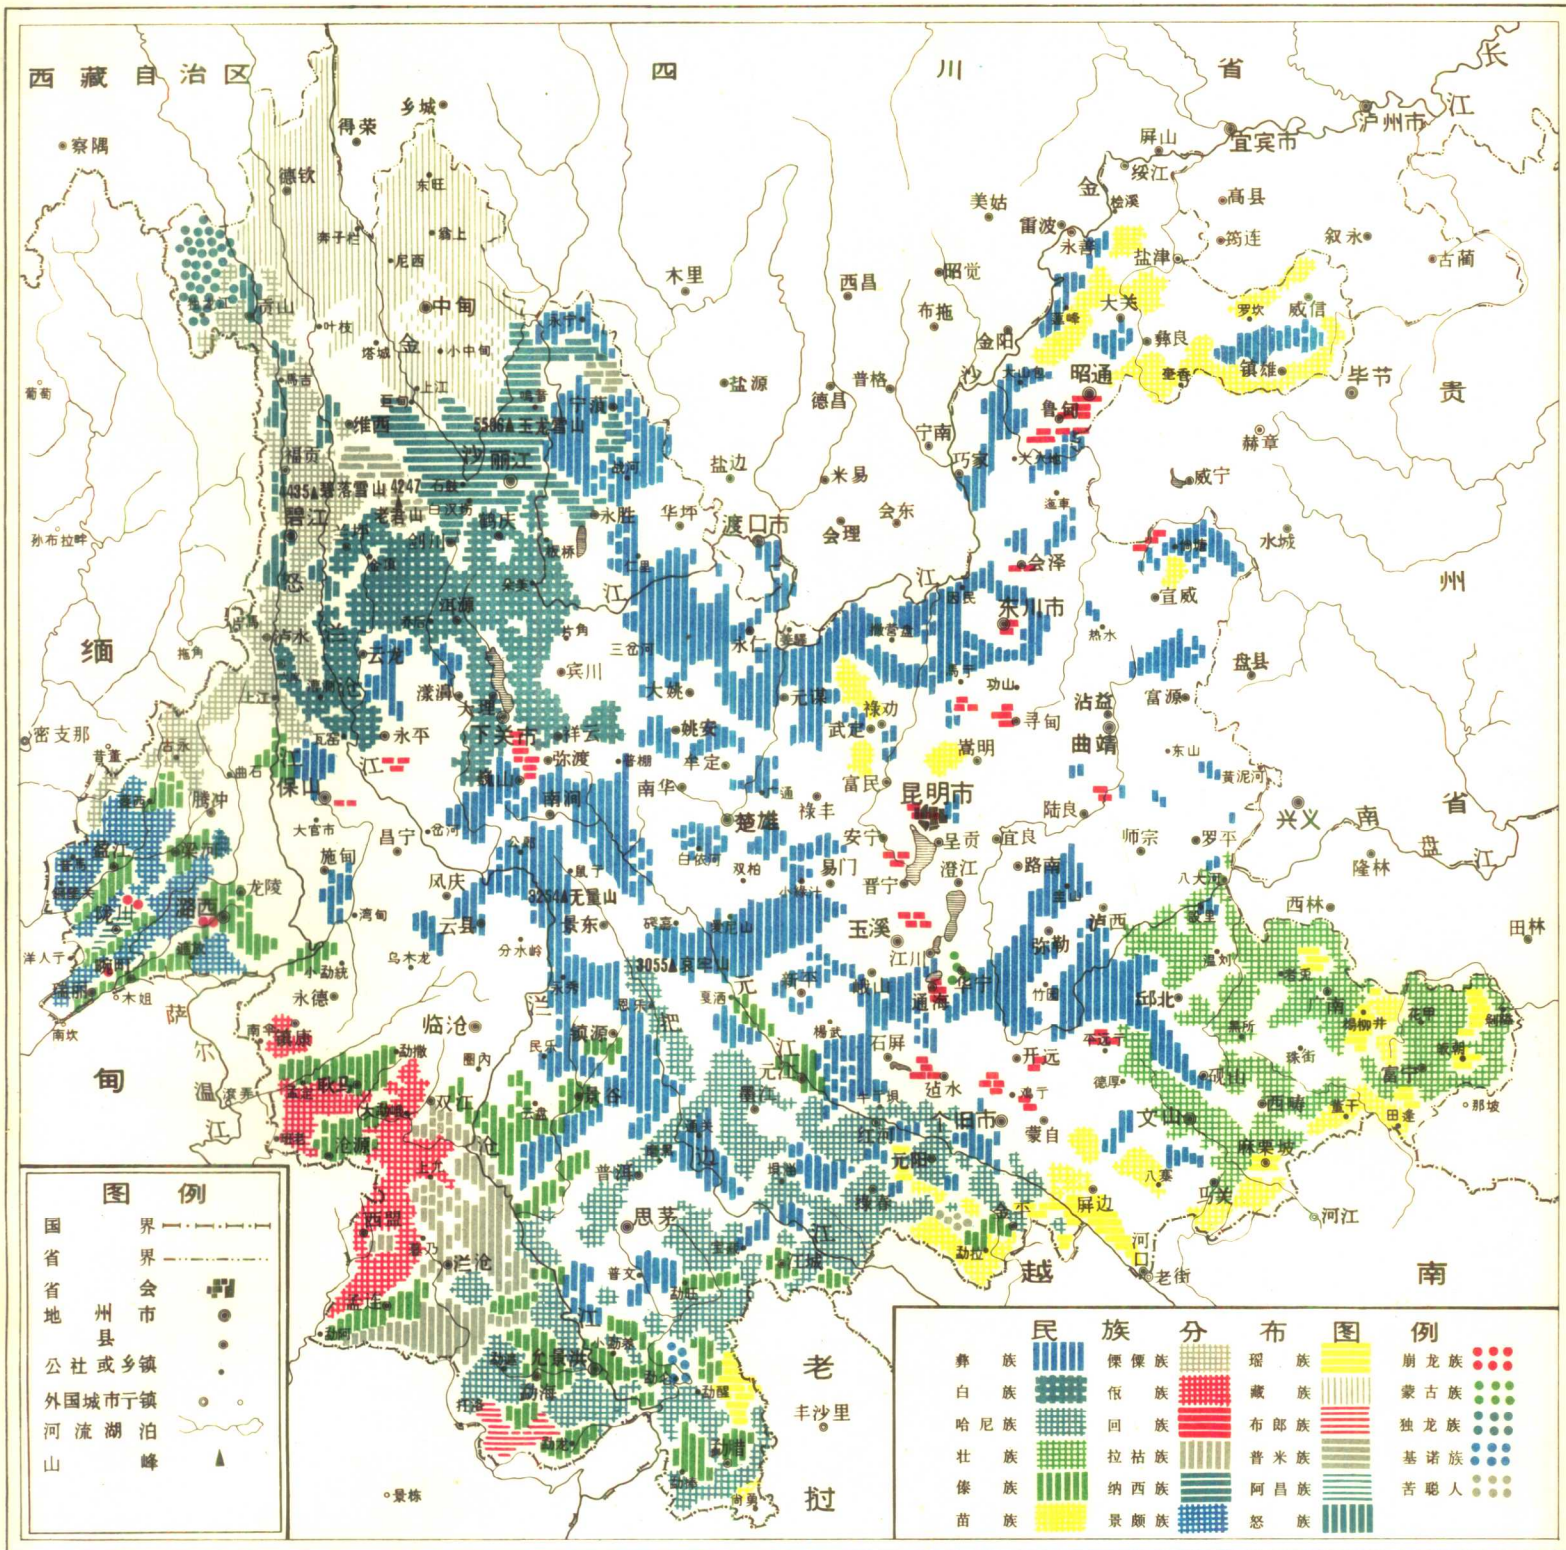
西藏自治区

四

川

省

长

江

察隅

得荣

乡城

宜宾市

泸州市

屏山

绥江

高县

德钦

东旺

金

美姑

雷波

永善

盐津

筠连

叙永

古蔺

奔子栏

翁上

尼西

木里

西昌

昭觉

大关

罗坎

威信

中甸

布拖

金阳

彝良

叶枝

塔城

金

小中甸

盐源

普格

沙

昭通

毕节

贵

上江

德昌

宁南

鲁甸

巧家

赫章

维西

5596▲玉龙雪山

丽江

盐边

米易

大水塘

威宁

福贡

4485▲碧落雪山

4247▲老君山

石鼓

永胜

华坪

渡口市

会东

水城

孙布拉蚌

碧江

剑川

鹤庆

会理

会泽

州

洱源

江

宜威

缅

泸水

宾川

永仁

东川市

热水

三岔河

云龙

大姚

元谋

盘县

上江

漾濞

大理

禄劝

功山

富源

密支那

下关市

祥云

姚安

武定

寻甸

沾益

永平

弥渡

牟定

嵩明

曲靖

保山

南华

富民

东山

黄泥河

巍山

禄丰

昆明市

陆良

兴义

南

省

腾冲

大官市

昌宁

南涧

楚雄

安宁

呈贡

宜良

师宗

罗平

盘

江

梁河

施甸

双柏

易门

澄江

路南

隆林

龙陵

湾甸

凤庆

白依河

晋宁

陇川

潞西

3254▲无量山

景东

玉溪

泸西

西林

田林

洋人于

瑞丽

畹町

木姐

云县

乌木龙

分水岭

峨山

江川

弥勒

小勐统

3055▲哀牢山

通海

华宁

邱北

南坎

萨

永德

元

丘北

临沧

镇沅

石屏

开远

杨柳井

广南

富宁

甸

尔

勐撒

新平

元江

建水

温

耿马

双江

墨江

个旧市

弥勒

文山

西畴

田蓬

那坡

滚弄

江

沧源

红河

元阳

蒙自

麻栗坡

图例

国界

普洱

屏边

西盟

思茅

马关

河江

省界

省会

地州市

县

公社或乡镇

外国城市镇

河流湖泊

山峰

澜沧

金平

普文

勐腊

河口

越

老街

南

孟连

勐海

景洪

老

丰沙里

勐腊

景栋

挝

民族分布图例

彝族

白族

哈尼族

壮族

傣族

苗族

傈僳族

佤族

回族

拉祜族

纳西族

景颇族

瑶族

藏族

布朗族

普米族

阿昌族

怒族

崩龙族

蒙古族

独龙族

基诺族

苦聪人